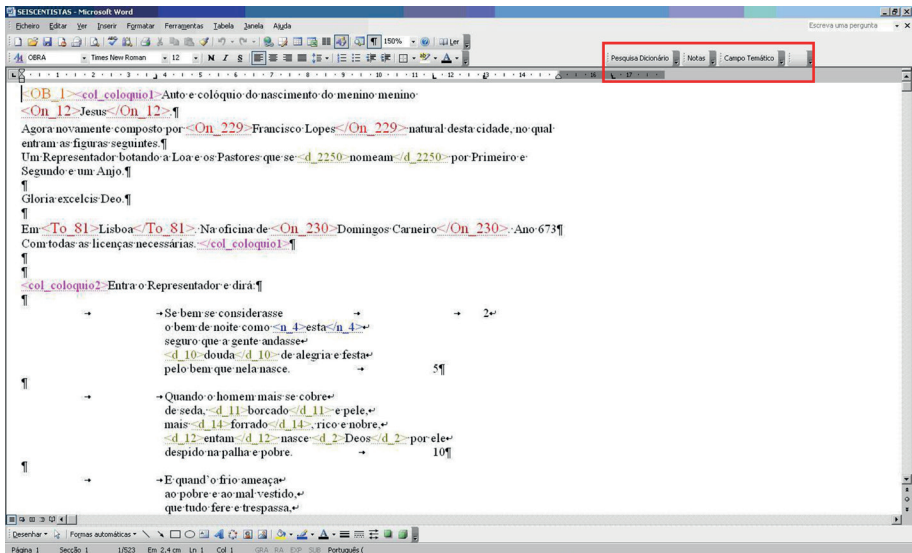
SEISCENTISTAS - Microsoft Word

Ficheiro Editar Ver Inserir Formatar Ferramentas Tabela Janela Ajuda

Escreva uma pergunta

OBRA Times New Roman 12 N I S 150% Ler

Pesquisa Dicionário Notas Campo Temático

<OB_1><col_coloquio1>Auto e colóquio do nascimento do menino menino

<On_12>Jesus</On_12>¶

Agora novamente composto por <On_229>Francisco Lopes</On_229> natural desta cidade, no qual entram as figuras seguintes.¶

Um Representador botando a Loa e os Pastores que se <d_2250>nomeam</d_2250> por Primeiro e Segundo e um Anjo.¶

¶

Gloria excelcis Deo.¶

¶

Em <To_81>Lisboa</To_81>. Na oficina de <On_230>Domingos Carneiro</On_230>. Ano 673¶

Com todas as licenças necessárias.</col_coloquio1>¶

¶

¶

<col_coloquio2>Entra o Representador e dirá:¶

¶

Se bem se considerasse 2
o bem de noite como <n_4>esta</n_4>
seguro que a gente andasse
<d_10>douda</d_10> de alegria e festa
pelo bem que nela nasce. 5¶

¶

Quando o homem mais se cobre
de seda, <d_11>borcado</d_11> e pele,
mais <d_14>forrado</d_14>, rico e nobre,
<d_12>entam</d_12> nasce <d_2>Deos</d_2> por ele
despido na palha e pobre. 10¶

¶

E quand'o frio ameaça
ao pobre e ao mal vestido,
que tudo fere e trespassa,

Desenhar Formas automáticas

Página 1 Secção 1 1/523 Em 2,4 cm Ln 1 Col 1 GRA RA EXP SUB Português (